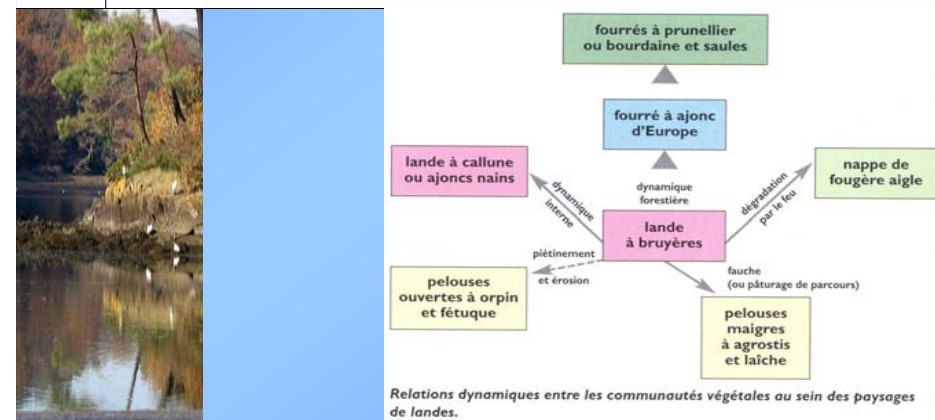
fourrés à prunellier ou bourdaine et saules

fourré à ajonc d'Europe

lande à callune ou ajoncs nains

dynamique forestière

nappe de fougère aigle

dynamique interne

lande à bruyères

dégradation par le feu

piétinement et érosion

pelouses ouvertes à orpin et fétuque

fauche (ou pâturage de parcours)

pelouses maigres à agrostis et laîche

Relations dynamiques entre les communautés végétales au sein des paysages de landes.